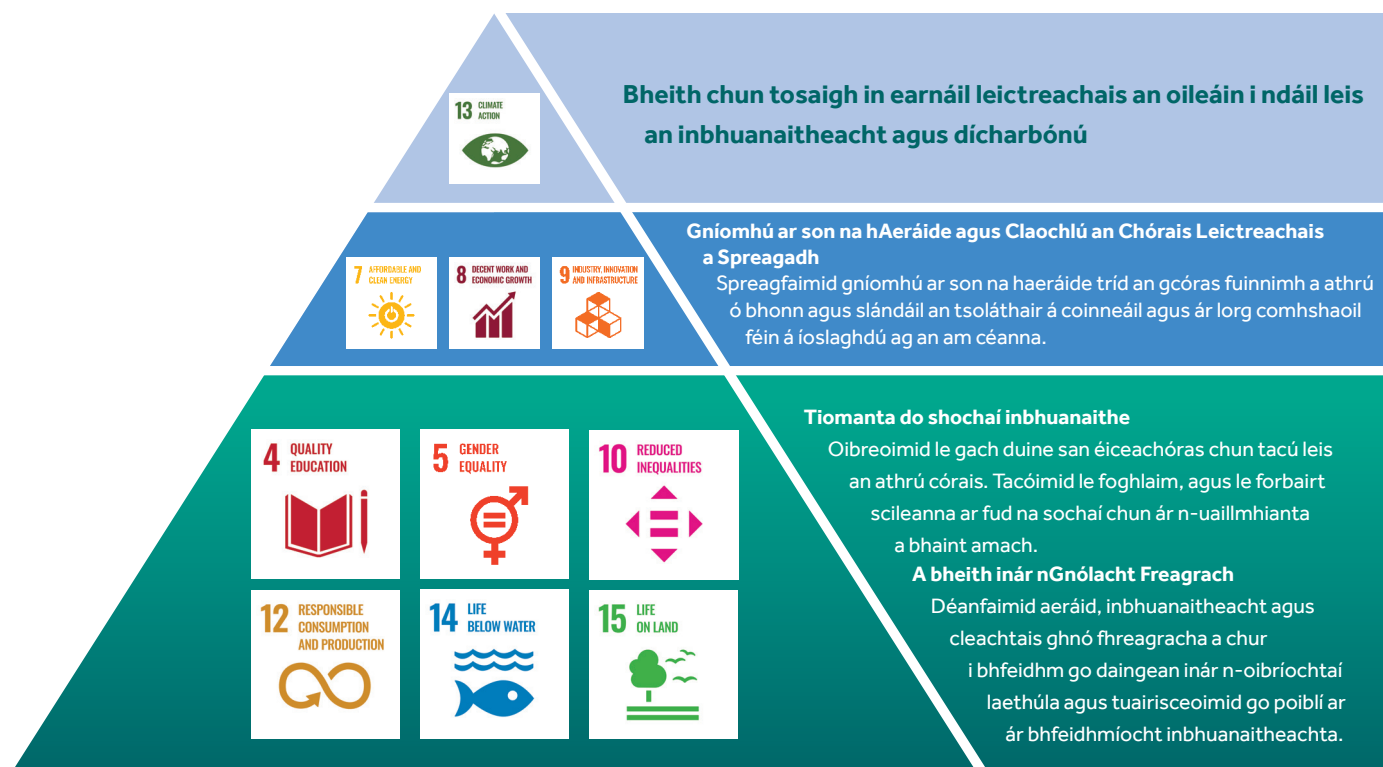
13 CLIMATE ACTION

Bheith chun tosaigh in earnáil leictreachais an oileáin i ndáil leis an inbhuanaitheacht agus dícharbónú

7 AFFORDABLE AND CLEAN ENERGY

8 DECENT WORK AND ECONOMIC GROWTH

9 INDUSTRY, INNOVATION AND INFRASTRUCTURE

Gníomhú ar son na hAeráide agus Claochlú an Chórais Leictreachais a Spreagadh

Spreagfaimid gníomhú ar son na haeráide tríd an gcóras fuinnimh a athrú ó bhonn agus slándáil an tsoláthair á coinneáil agus ár lorg comhshaoil féin á íoslaghdú ag an am céanna.

4 QUALITY EDUCATION

5 GENDER EQUALITY

10 REDUCED INEQUALITIES

12 RESPONSIBLE CONSUMPTION AND PRODUCTION

14 LIFE BELOW WATER

15 LIFE ON LAND

Tiomanta do shochaí inbhuanaithe

Oibreoimid le gach duine san éiceachóras chun tacú leis an athrú córais. Tacóimid le foghlaim, agus le forbairt scileanna ar fud na sochaí chun ár n-uaillmhianta a bhaint amach.

A bheith inár nGnólacht Freagrach

Déanfaimid aeráid, inbhuanaitheacht agus cleachtais ghnó fhreagracha a chur i bhfeidhm go daingean inár n-oibríochtaí laethúla agus tuairisceoimid go poiblí ar ár bhfeidhmíocht inbhuanaitheachta.